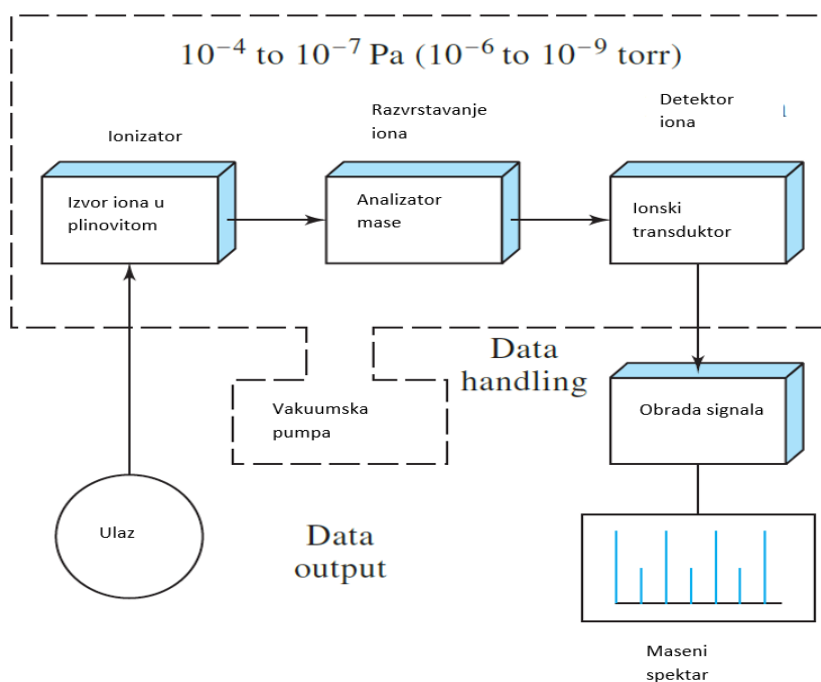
$10^{-4}$ to $10^{-7}$ Pa ($10^{-6}$ to $10^{-9}$ torr)

Ionizator

Razvrstavanje iona

Detektor iona

Izvor iona u plinovitom

Analizator mase

Ionski transduktor

Data handling

Vakuumska pumpa

Obrada signala

Ulaz

Data output

Maseni spektar